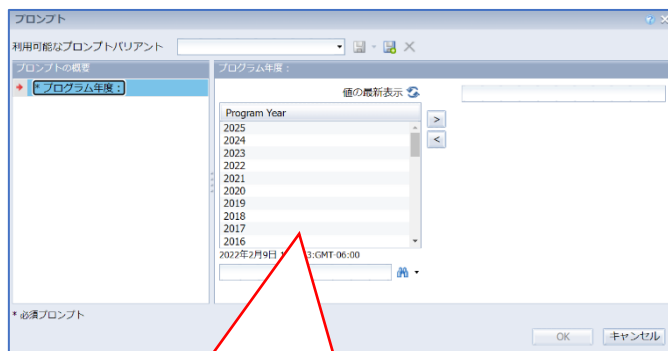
プロンプト

利用可能なプロンプトバリアント

プロンプトの概要

* プログラム年度：

プログラム年度：

値の最新表示

Program Year
2025
2024
2023
2022
2021
2020
2019
2018
2017
2016

>
<

2022年2月9日 1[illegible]3:GMT-06:00

* 必須プロンプト

OK
キャンセル